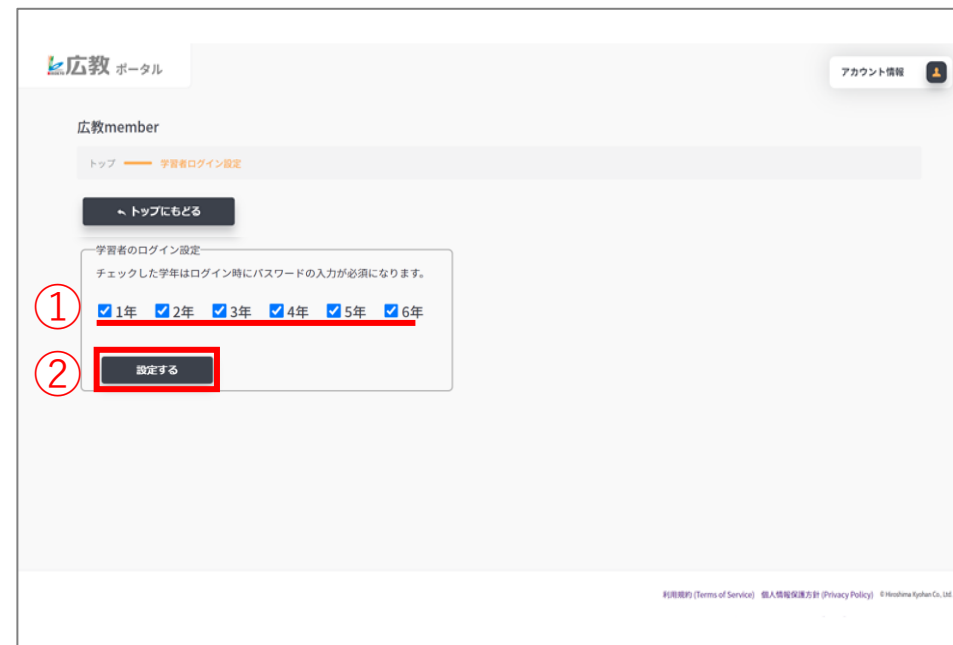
広教 ポータル

アカウント情報

広教member

トップ 学習者ログイン設定

トップにもどる

学習者のログイン設定

チェックした学年はログイン時にパスワードの入力が必須になります。

①

1年 2年 3年 4年 5年 6年

②

設定する

利用規約 (Terms of Service) 個人情報保護方針 (Privacy Policy) © Hiroshima Kyohan Co., Ltd.